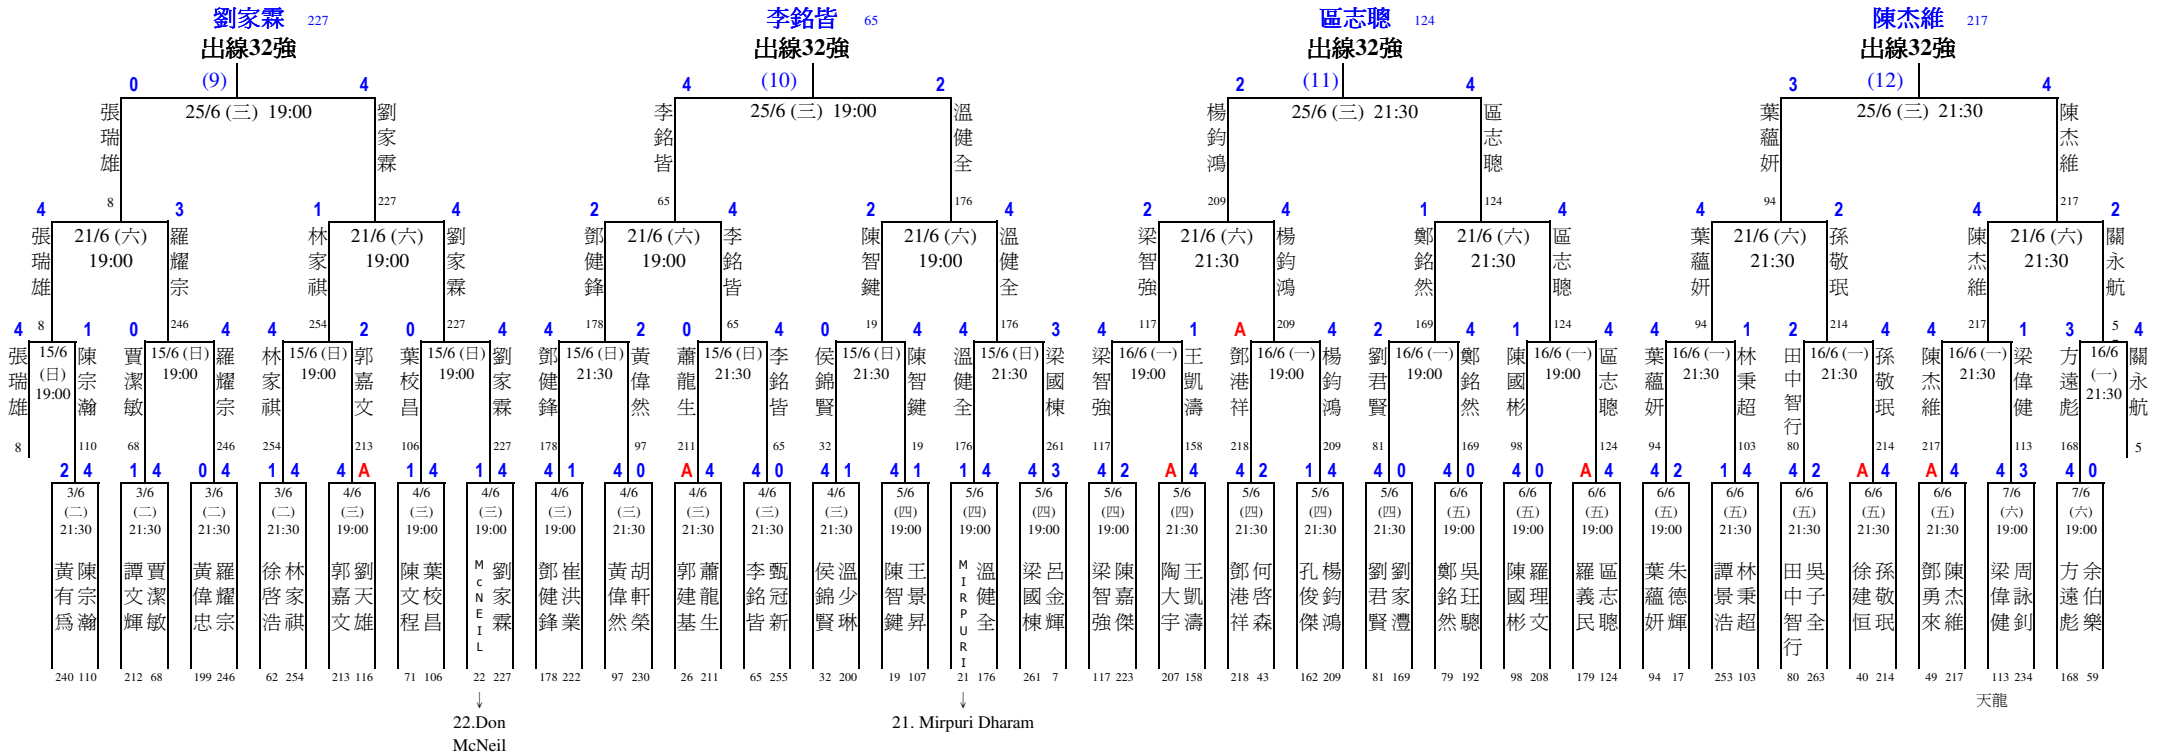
劉家霖 227
出線32強
(9)
0 4
張瑞雄 25/6 (三) 19:00 劉家霖
8 227
4 3 1 4
張瑞雄 21/6 (六) 19:00 羅耀宗
林家祺 21/6 (六) 19:00 劉家霖
8 246 254 227
4 1 0 4 4 2 0 4
張瑞雄 15/6 (日) 19:00 陳宗瀚
賈潔敏 15/6 (日) 19:00 羅耀宗
林家祺 15/6 (日) 19:00 郭嘉文
葉校昌 15/6 (日) 19:00 劉家霖
8 110 68 246 254 213 106 227
2 4 1 4 0 4 1 4 4 A 1 4 1 4
3/6 (二) 21:30 黃有爲 陳宗瀚
3/6 (二) 21:30 譚文輝 賈潔敏
3/6 (二) 21:30 黃偉忠 羅耀宗
3/6 (二) 21:30 徐啓浩 林家祺
4/6 (三) 19:00 郭嘉文 劉天雄
4/6 (三) 19:00 陳文程 葉校昌
4/6 (三) 19:00 McNEIL 劉家霖
240 110 212 68 199 246 62 254 213 116 71 106 22 227
22.Don McNeil

李銘皆 65
出線32強
(10)
4 2
李銘皆 25/6 (三) 19:00 溫健全
65 176
2 4 2 4
鄧健鋒 21/6 (六) 19:00 李銘皆
陳智鍵 21/6 (六) 19:00 溫健全
178 65 19 176
4 2 0 4 0 4 4 3
鄧健鋒 15/6 (日) 21:30 黃偉然
蕭龍生 15/6 (日) 21:30 李銘皆
侯錦賢 15/6 (日) 21:30 陳智鍵
溫健全 15/6 (日) 21:30 梁國棟
178 97 211 65 32 19 176 261
4 1 4 0 A 4 4 0 4 1 4 1 1 4 4 3
4/6 (三) 19:00 鄧健鋒 崔洪業
4/6 (三) 21:30 黃偉然 胡軒榮
4/6 (三) 21:30 郭建基 蕭龍生
4/6 (三) 21:30 李銘皆 甄冠新
4/6 (三) 21:30 侯錦賢 溫少琳
5/6 (四) 19:00 陳智鍵 王景昇
5/6 (四) 19:00 MIRPURI 溫健全
5/6 (四) 19:00 梁國棟 呂金輝
178 222 97 230 26 211 65 255 32 200 19 107 21 176 261 7
21. Mirpuri Dharam

區志聰 124
出線32強
(11)
2 4
楊鈞鴻 25/6 (三) 21:30 區志聰
209 124
2 4 1 4
梁智強 21/6 (六) 21:30 楊鈞鴻
鄭銘然 21/6 (六) 21:30 區志聰
117 209 169 124
4 1 A 4 2 4 1 4
梁智強 16/6 (一) 19:00 王凱濤
鄧港祥 16/6 (一) 19:00 楊鈞鴻
劉君賢 16/6 (一) 19:00 鄭銘然
陳國彬 16/6 (一) 19:00 區志聰
117 158 218 209 81 169 98 124
4 2 A 4 4 2 1 4 4 0 4 0 4 0 A 4
5/6 (四) 19:00 梁智強 陳嘉傑
5/6 (四) 21:30 陶大宇 王凱濤
5/6 (四) 21:30 鄧港祥 何啓森
5/6 (四) 21:30 孔俊傑 楊鈞鴻
5/6 (四) 21:30 劉君賢 劉家灃
6/6 (五) 19:00 鄭銘然 吳玨驄
6/6 (五) 19:00 陳國彬 羅理文
6/6 (五) 19:00 羅義民 區志聰
117 223 207 158 218 43 162 209 81 169 79 192 98 208 179 124

陳杰維 217
出線32強
(12)
3 4
葉蘊妍 25/6 (三) 21:30 陳杰維
94 217
4 2 4 2
葉蘊妍 21/6 (六) 21:30 孫敬珉
陳杰維 21/6 (六) 21:30 關永航
94 214 217 5
4 1 2 4 4 1 3 4
葉蘊妍 16/6 (一) 21:30 林秉超
田中智行 16/6 (一) 21:30 孫敬珉
陳杰維 16/6 (一) 21:30 梁偉健
方遠彪 16/6 (一) 21:30 關永航
94 103 80 214 217 113 168 5
4 2 1 4 4 2 A 4 A 4 4 3 4 0
6/6 (五) 19:00 葉蘊妍 朱德輝
6/6 (五) 21:30 譚景浩 林秉超
6/6 (五) 21:30 田中智行 吳子全
6/6 (五) 21:30 徐建恒 孫敬珉
6/6 (五) 21:30 鄧勇來 陳杰維
7/6 (六) 19:00 梁偉健 周詠釗
7/6 (六) 19:00 方遠彪 余伯樂
94 17 253 103 80 263 40 214 49 217 113 234 168 59
天龍